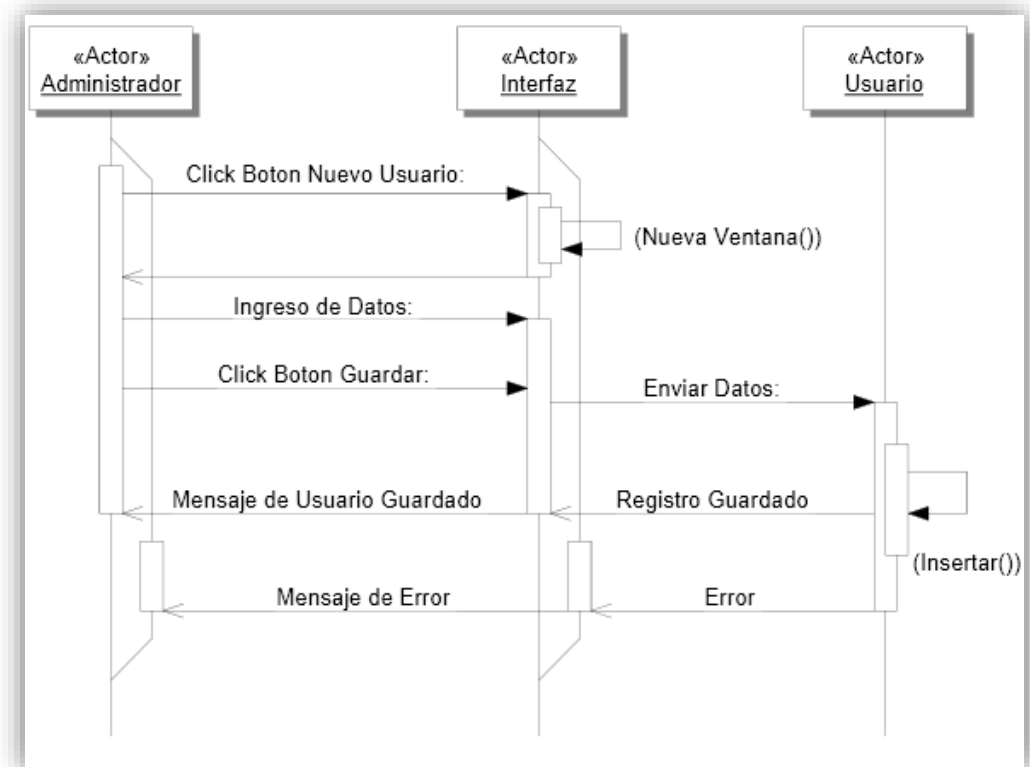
«Actor»
Administrador

«Actor»
Interfaz

«Actor»
Usuario

Click Boton Nuevo Usuario:

(Nueva Ventana())

Ingreso de Datos:

Click Boton Guardar:

Enviar Datos:

Mensaje de Usuario Guardado

Registro Guardado

(Insertar())

Mensaje de Error

Error